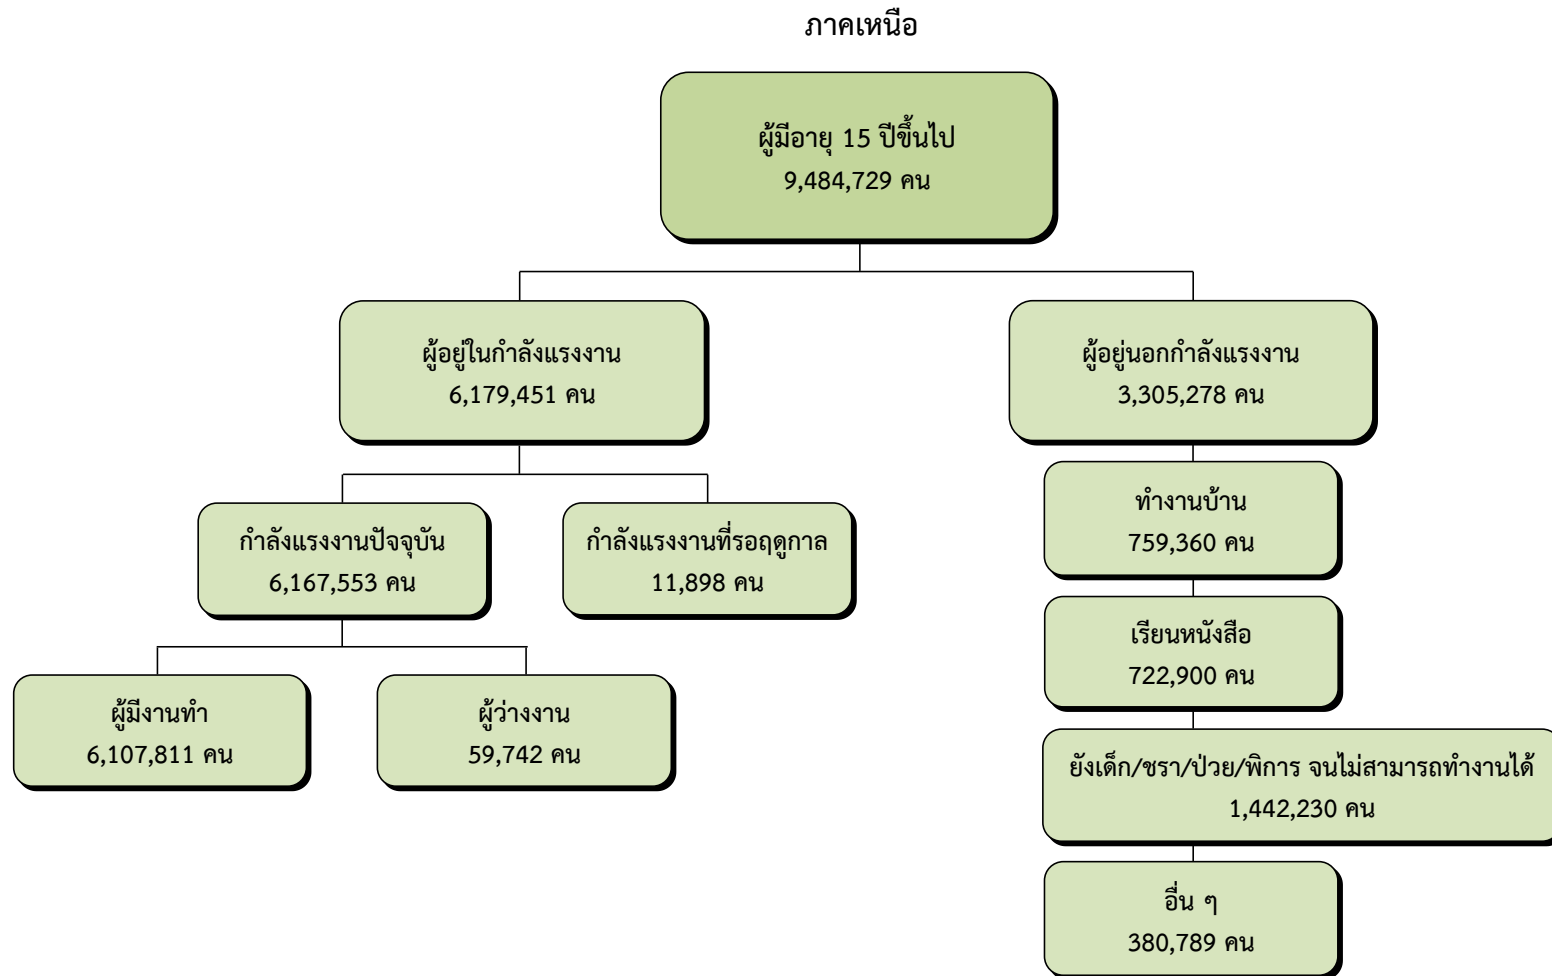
ภาคเหนือ

ผู้มีอายุ 15 ปีขึ้นไป
9,484,729 คน

ผู้อยู่ในกำลังแรงงาน
6,179,451 คน

ผู้อยู่นอกกำลังแรงงาน
3,305,278 คน

กำลังแรงงานปัจจุบัน
6,167,553 คน

กำลังแรงงานที่รอฤดูกาล
11,898 คน

ผู้มีงานทำ
6,107,811 คน

ผู้ว่างงาน
59,742 คน

ทำงานบ้าน
759,360 คน

เรียนหนังสือ
722,900 คน

ยังเด็ก/ชรา/ป่วย/พิการ จนไม่สามารถทำงานได้
1,442,230 คน

อื่น ๆ
380,789 คน